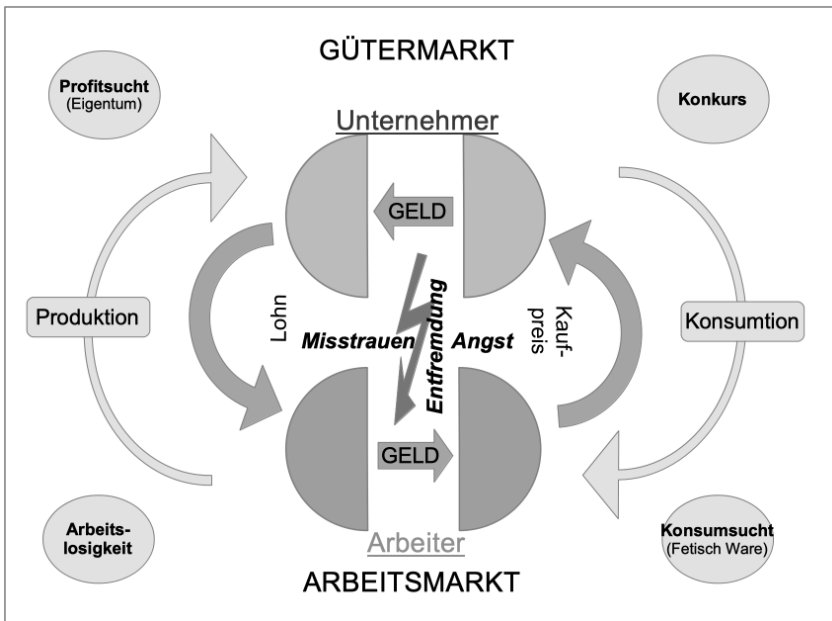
GÜTERMARKT

Profitsucht
(Eigentum)

Konkurs

Unternehmer

GELD

Produktion

Lohn

Entfremdung

Misstrauen

Angst

Kauf-
preis

Konsumtion

GELD

Arbeits-
losigkeit

Arbeiter

Konsumsucht
(Fetisch Ware)

ARBEITSMARKT